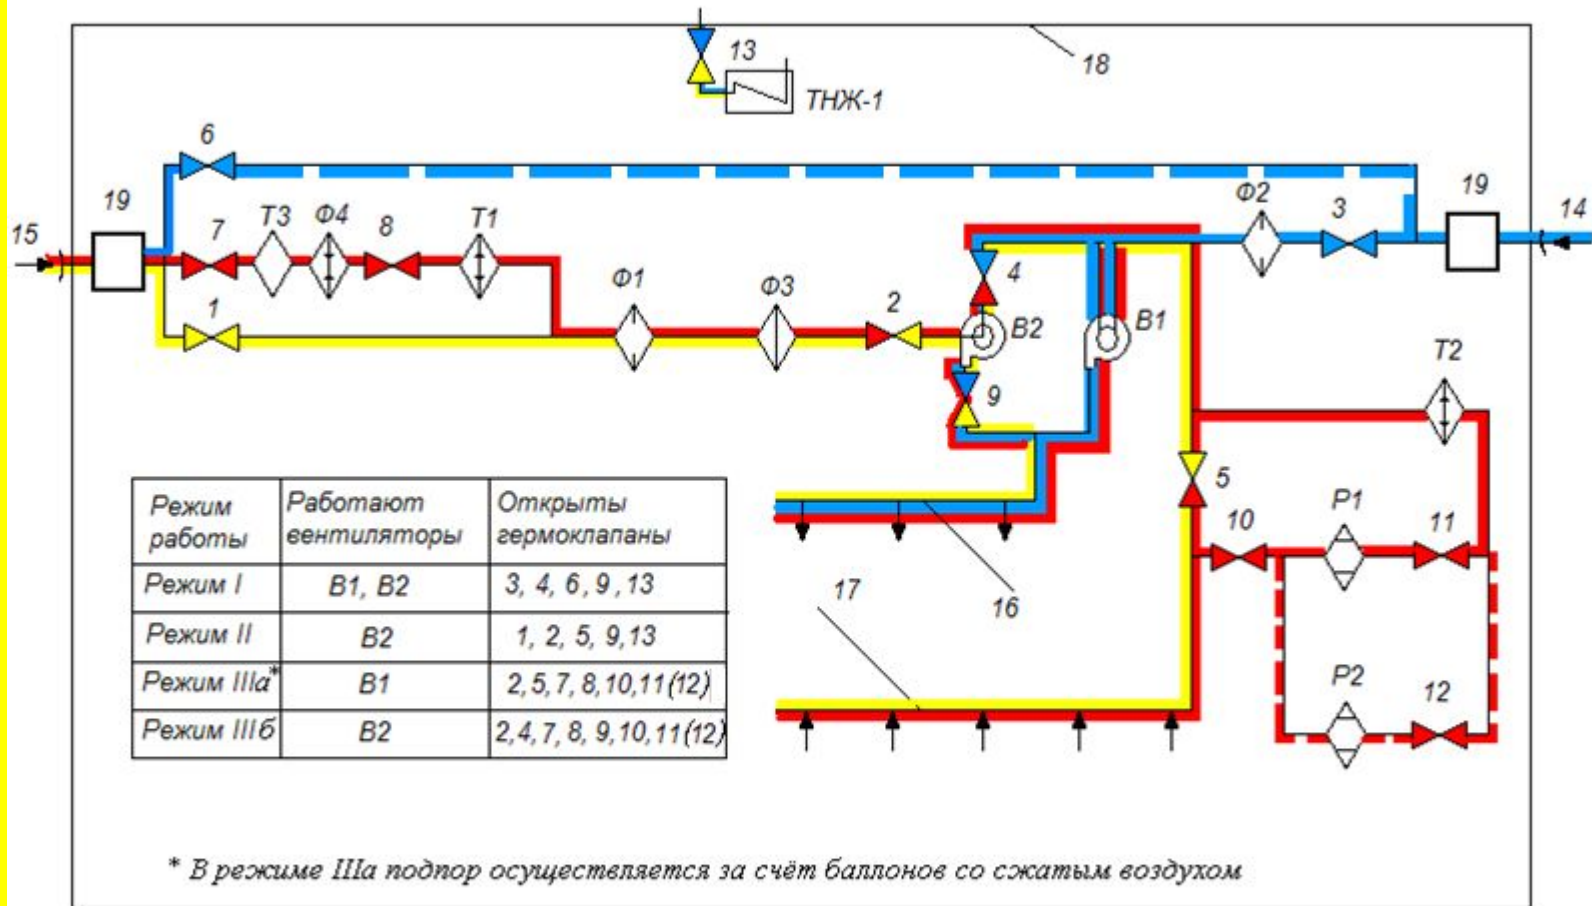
13
18
ТНЖ-1
6
19
19
14
15
7
Т3
Ф4
8
Т1
Ф2
3
4
1
Ф1
Ф3
2
В2
В1
9
Т2
5
10
Р1
11
16
17
Р2
12

| Режим работы | Работают вентиляторы | Открыты гермоклапаны |
|---|---|---|
| Режим I | В1, В2 | 3, 4, 6, 9, 13 |
| Режим II | В2 | 1, 2, 5, 9,13 |
| Режим IIIа* | В1 | 2,5,7, 8,10,11(12) |
| Режим IIIб | В2 | 2,4,7, 8, 9,10,11(12) |

* В режиме IIIа подпор осуществляется за счёт баллонов со сжатым воздухом